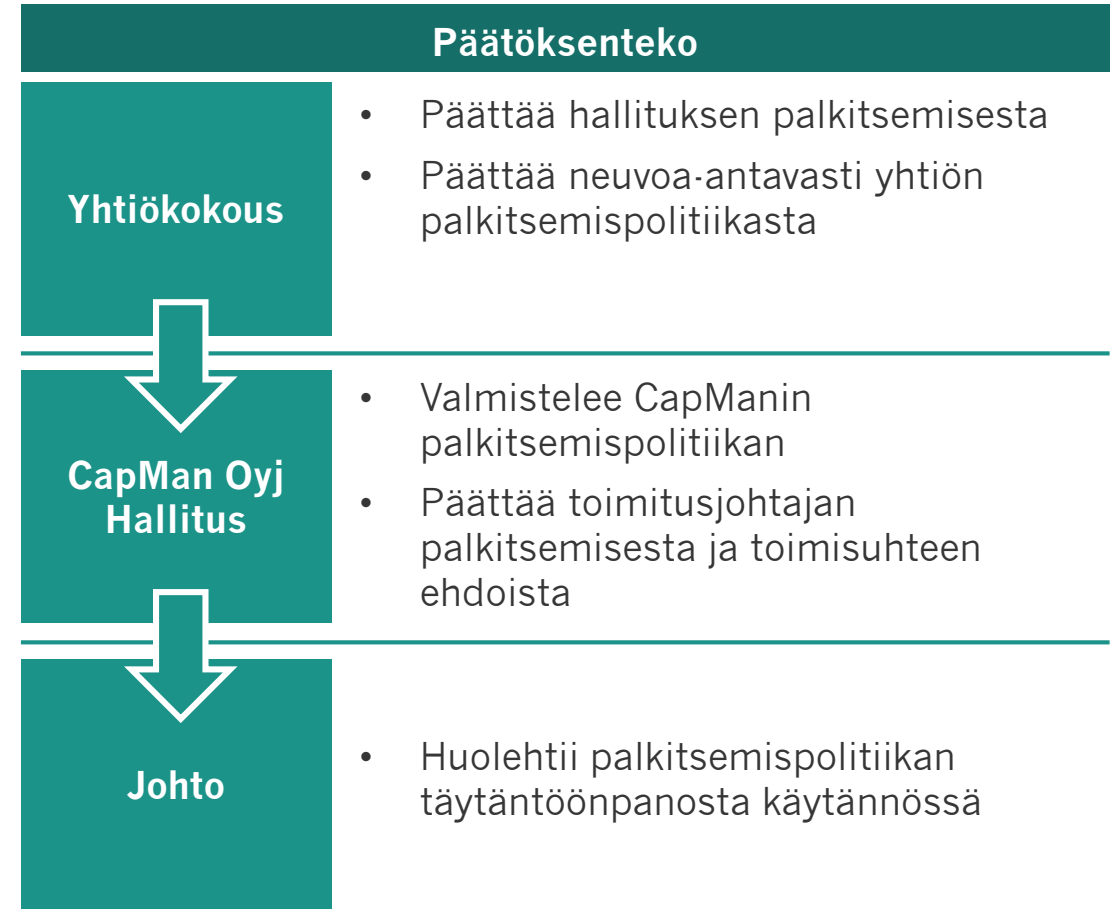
Päätöksenteko

Yhtiökokous

- Päättää hallituksen palkitsemisesta
- Päättää neuvoa-antavasti yhtiön palkitsemispolitiikasta

CapMan Oyj Hallitus

- Valmistelee CapManin palkitsemispolitiikan
- Päättää toimitusjohtajan palkitsemisesta ja toimisuhteen ehdoista

Johto

- Huolehtii palkitsemispolitiikan täytäntöönpanosta käytännössä